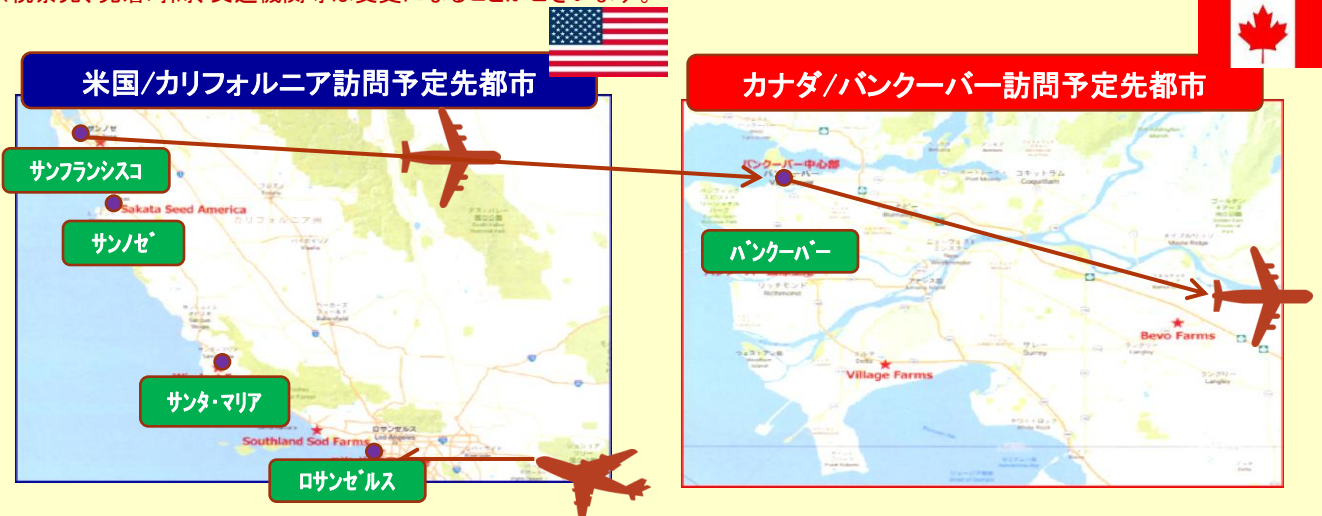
米国/カリフォルニア訪問予定先都市

カナダ/バンクーバー訪問予定先都市

サンノゼ

サンフランシスコ

Sakata Seed America

サンノゼ

サンタ・マリア

Southland Sod Farms

ロサンゼルス

ロサンゼルス

バンクーバー中心部

バンクーバー

Bevo Farms

Village Farms